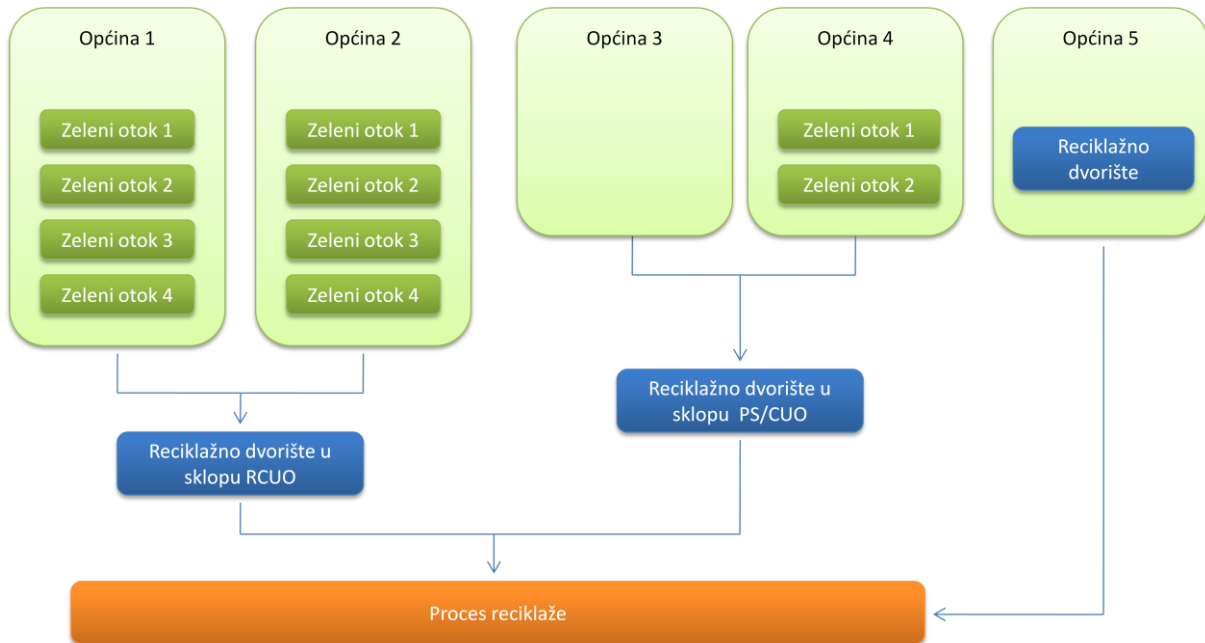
Općina 1

Zeleni otok 1

Zeleni otok 2

Zeleni otok 3

Zeleni otok 4

Općina 2

Zeleni otok 1

Zeleni otok 2

Zeleni otok 3

Zeleni otok 4

Općina 3

Općina 4

Zeleni otok 1

Zeleni otok 2

Općina 5

Reciklažno dvorište

Reciklažno dvorište u sklopu PS/CUO

Reciklažno dvorište u sklopu RCUO

Proces reciklaže